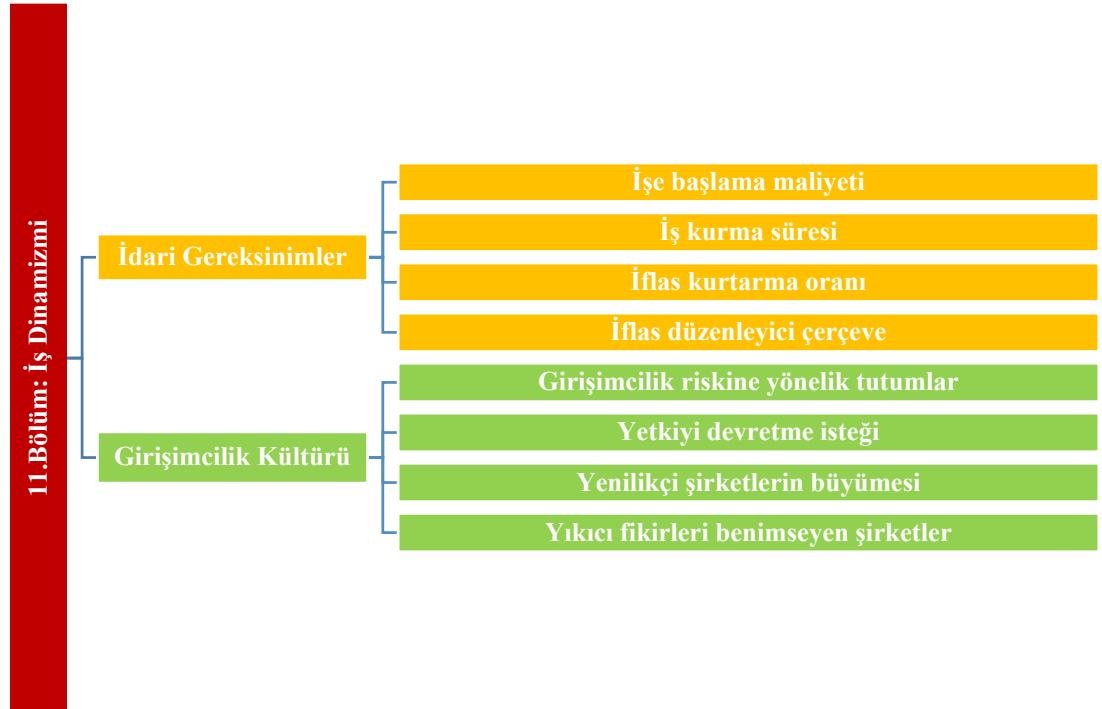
11.Bölüm: İş Dinamizmi

İdari Gereksinimler

İşe başlama maliyeti

İş kurma süresi

İflas kurtarma oranı

İflas düzenleyici çerçeve

Girişimcilik Kültürü

Girişimcilik riskine yönelik tutumlar

Yetkiyi devretme isteği

Yenilikçi şirketlerin büyümesi

Yıkıcı fikirleri benimseyen şirketler